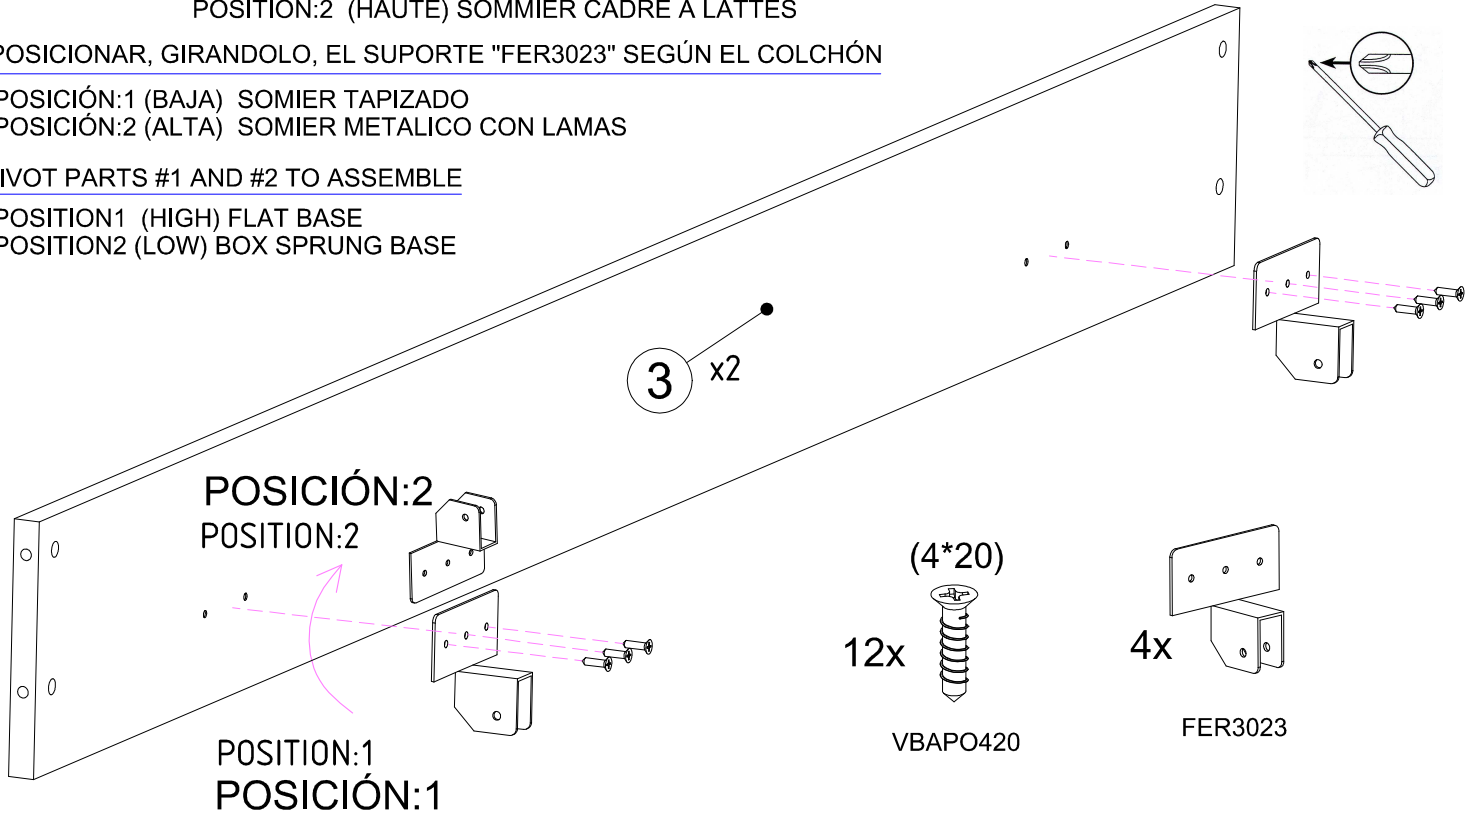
POSITION:2 (HAUTE) SOMMIER CADRE A LATTES

OSICIONAR, GIRANDOLO, EL SUPORTE "FER3023" SEGÚN EL COLCHÓN

OSICIÓN:1 (BAJA) SOMIER TAPIZADO
OSICIÓN:2 (ALTA) SOMIER METALICO CON LAMAS

IVOT PARTS #1 AND #2 TO ASSEMBLE

OSITION1 (HIGH) FLAT BASE
OSITION2 (LOW) BOX SPRUNG BASE

3 x2

POSICIÓN:2
POSITION:2

(4*20)
12x
VBAPO420

4x
FER3023

POSITION:1
POSICIÓN:1